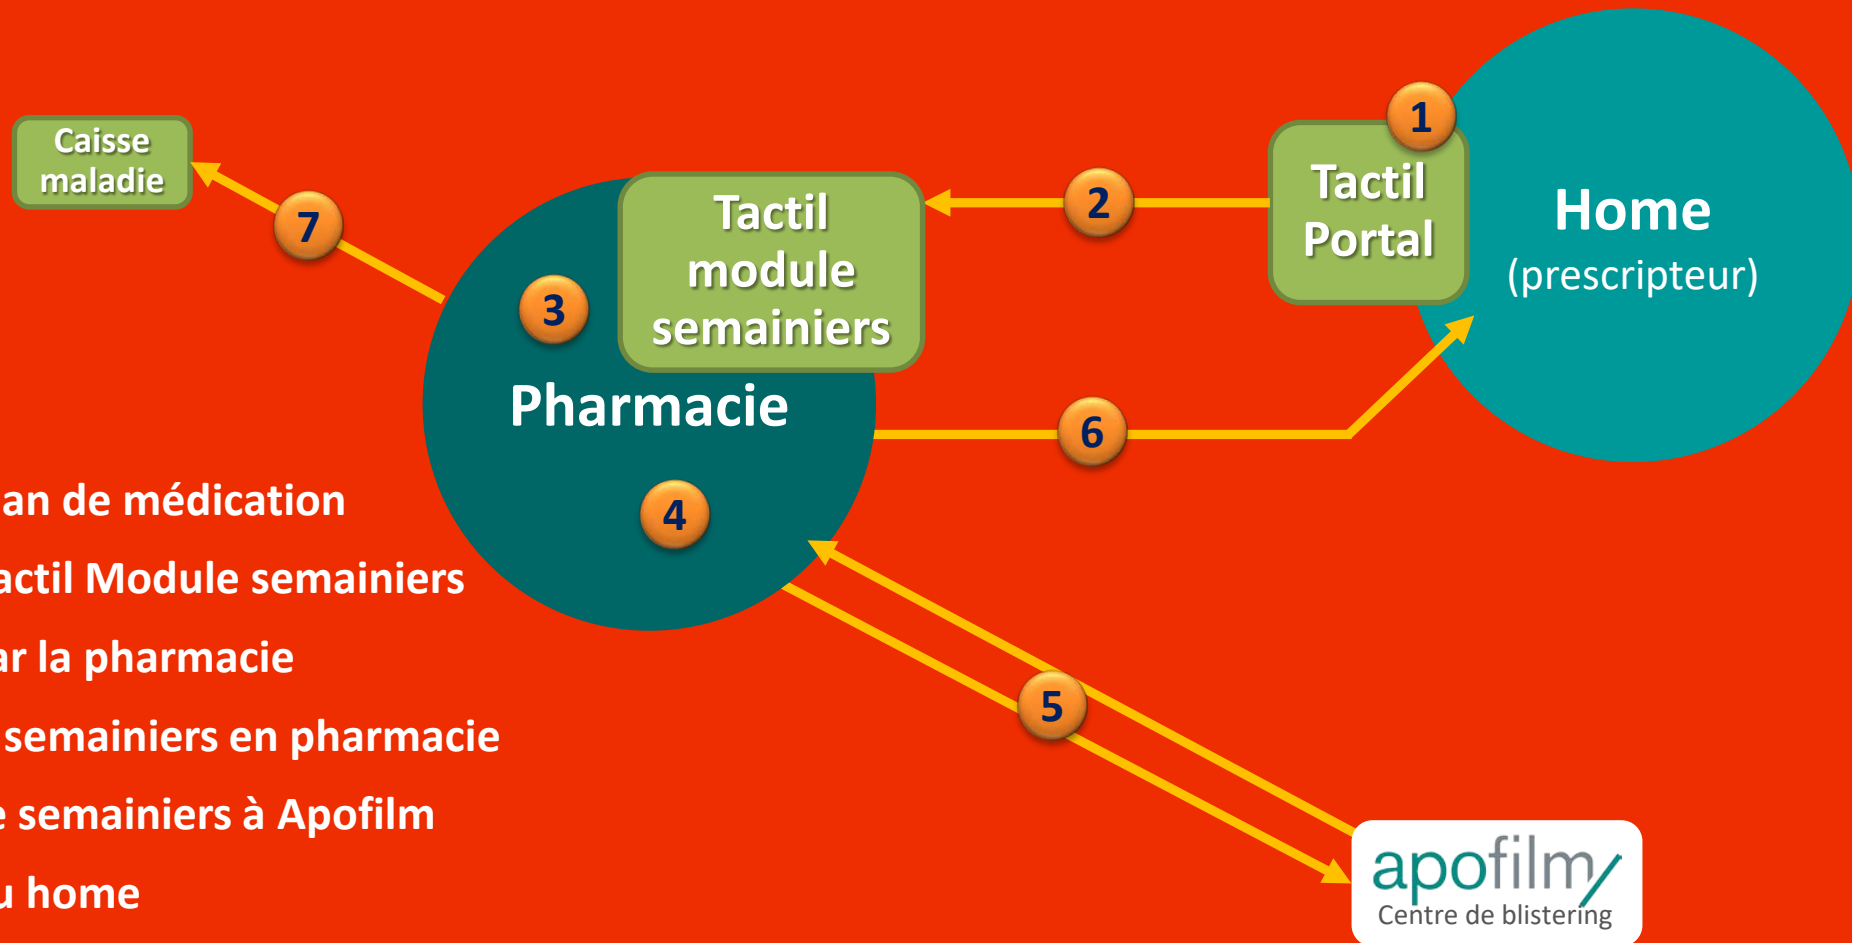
Caisse maladie

7

Tactil module semainiers

2

1

Tactil Portal

Home (prescripteur)

3

Pharmacie

6

4

5

apofilm
Centre de blistering

an de médication

actil Module semainiers

ar la pharmacie

semainiers en pharmacie

e semainiers à Apofilm

u home